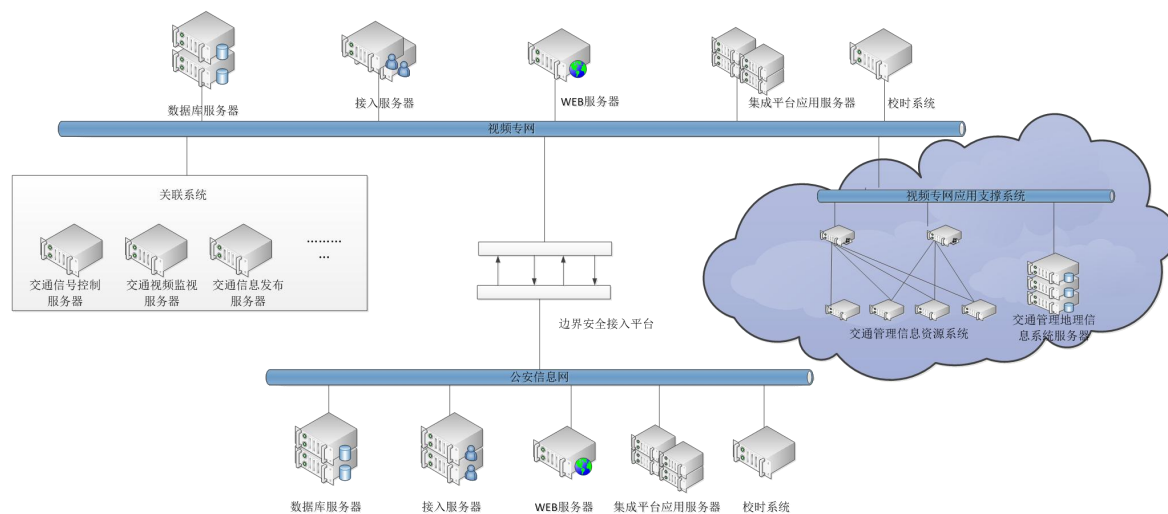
数据库服务器

接入服务器

WEB服务器

集成平台应用服务器

校时系统

视频专网

关联系统

交通信号控制服务器

交通视频监视服务器

交通信息发布服务器

........
...

视频专网应用支撑系统

交通管理信息资源系统

交通管理地理信息系统服务器

边界安全接入平台

公安信息网

数据库服务器

接入服务器

WEB服务器

集成平台应用服务器

校时系统